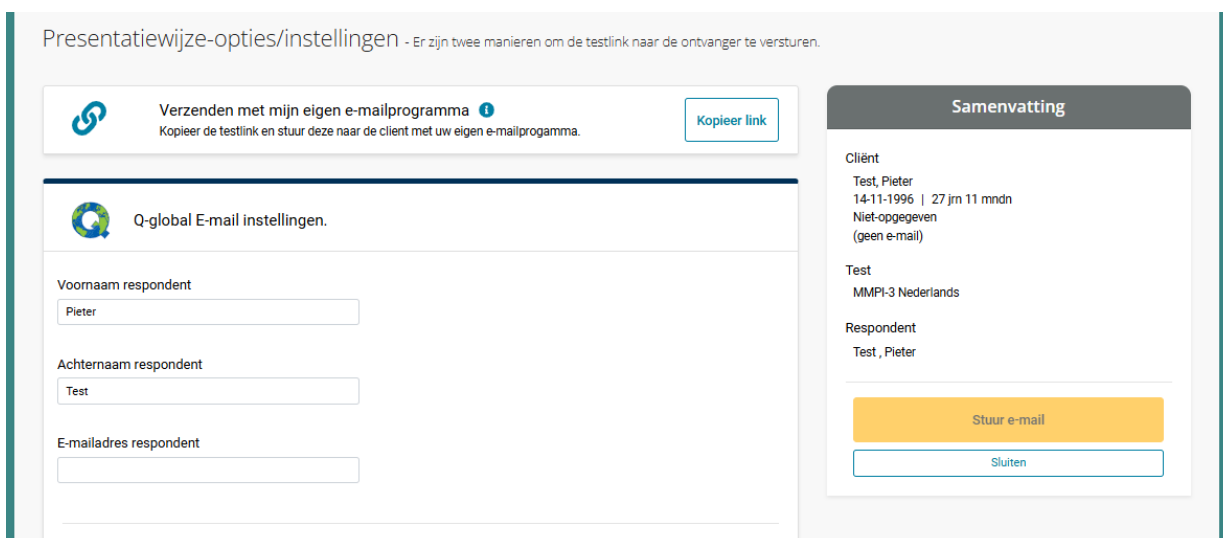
Presentatiewijze-opties/instellingen - Er zijn twee manieren om de testlink naar de ontvanger te versturen.

Verzenden met mijn eigen e-mailprogramma
Kopieer de testlink en stuur deze naar de client met uw eigen e-mailprogamma.

Kopieer link

Q-global E-mail instellingen.

Voornaam respondent
Pieter

Achternaam respondent
Test

E-mailadres respondent

Samenvatting

Cliënt
Test, Pieter
14-11-1996 | 27 jrn 11 mndn
Niet-opgegeven
(geen e-mail)

Test
MMPI-3 Nederlands

Respondent
Test , Pieter

Stuur e-mail

Sluiten